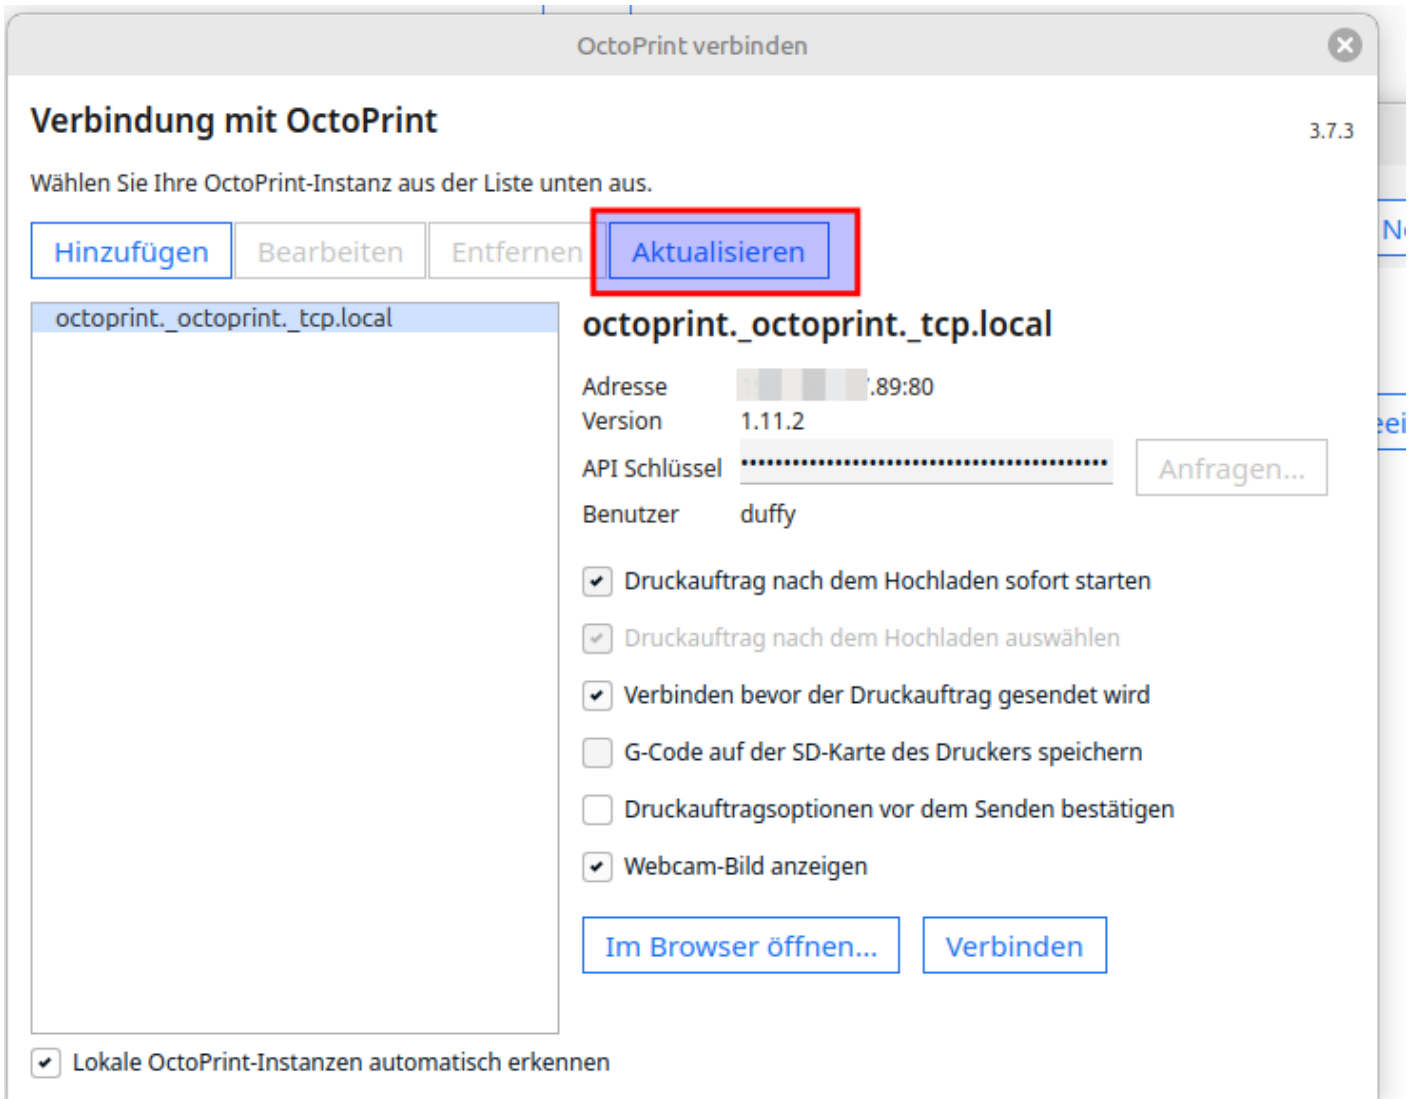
OctoPrint verbinden

Verbindung mit OctoPrint

3.7.3

Wählen Sie Ihre OctoPrint-Instanz aus der Liste unten aus.

Hinzufügen Bearbeiten Entfernen Aktualisieren

N

octoprint._octoprint._tcp.local

octoprint._octoprint._tcp.local

Adresse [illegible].89:80
Version 1.11.2
API Schlüssel •••••••••••••••••••••••••••••••• Anfragen...
Benutzer duffy

ei

Druckauftrag nach dem Hochladen sofort starten

Druckauftrag nach dem Hochladen auswählen

Verbinden bevor der Druckauftrag gesendet wird

G-Code auf der SD-Karte des Druckers speichern

Druckauftragsoptionen vor dem Senden bestätigen

Webcam-Bild anzeigen

Im Browser öffnen... Verbinden

Lokale OctoPrint-Instanzen automatisch erkennen